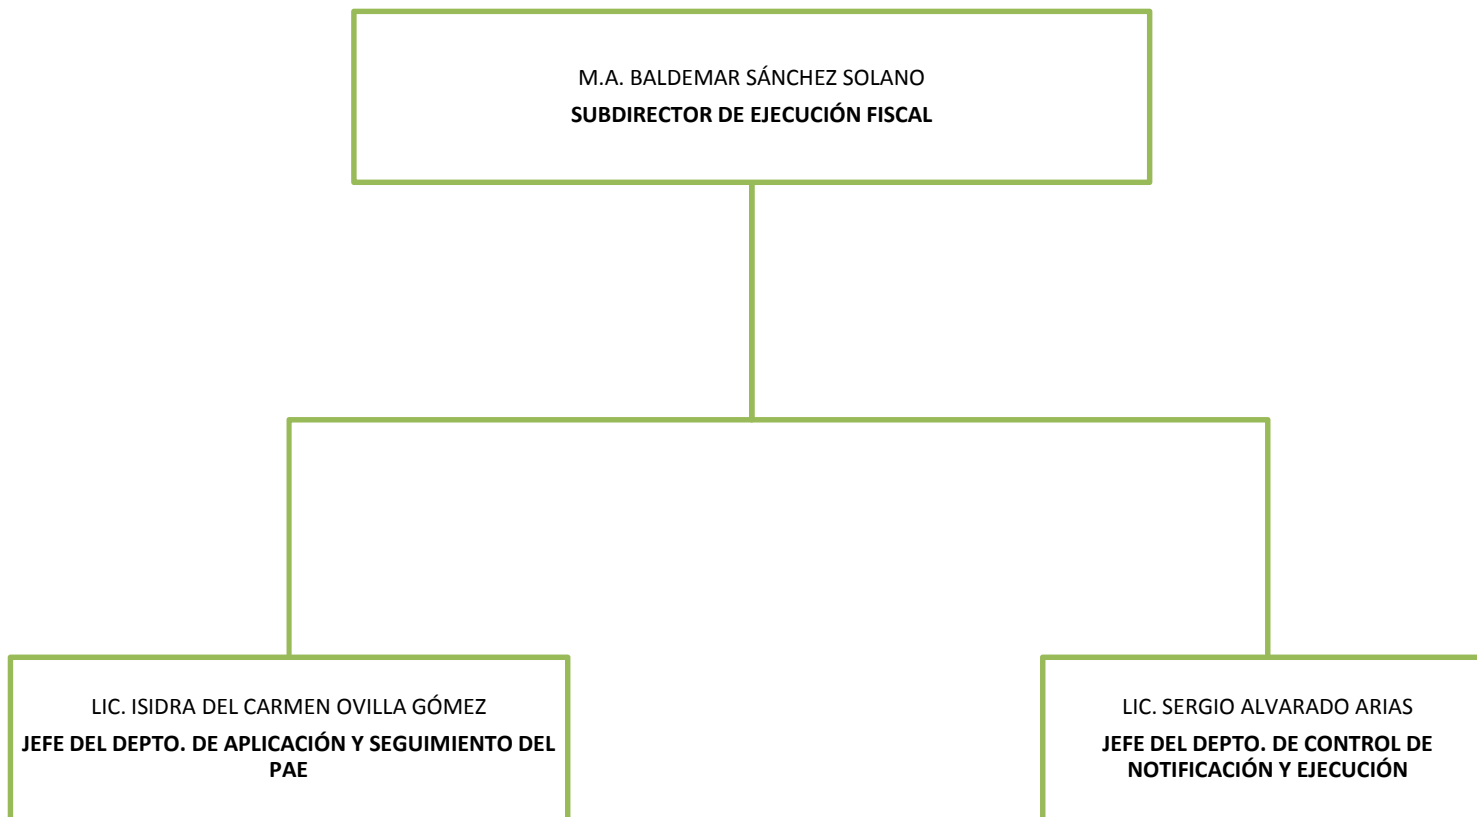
M.A. BALDEMAR SÁNCHEZ SOLANO
**SUBDIRECTOR DE EJECUCIÓN FISCAL**

LIC. ISIDRA DEL CARMEN OVILLA GÓMEZ
**JEFE DEL DEPTO. DE APLICACIÓN Y SEGUIMIENTO DEL PAE**

LIC. SERGIO ALVARADO ARIAS
**JEFE DEL DEPTO. DE CONTROL DE NOTIFICACIÓN Y EJECUCIÓN**